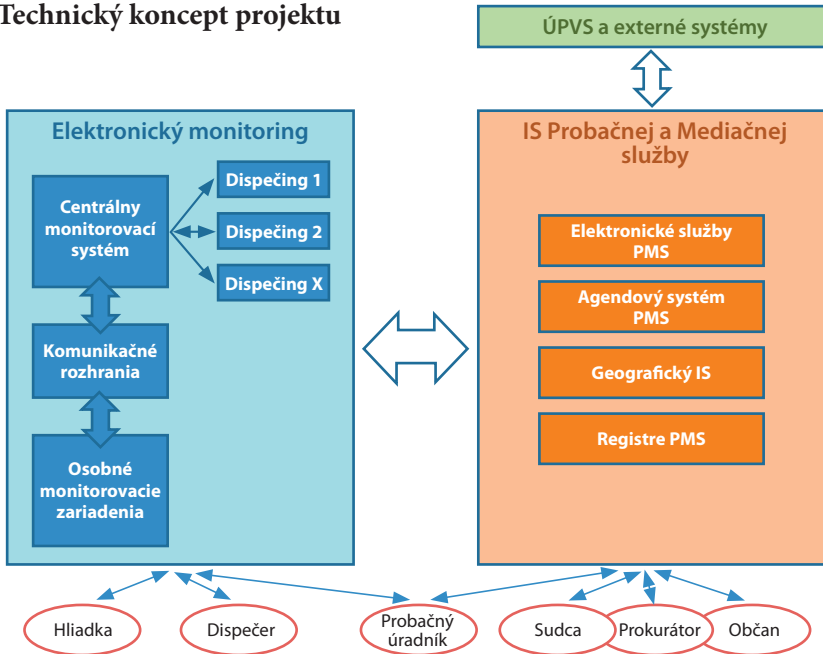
Technický koncept projektu

ÚPVS a externé systémy

Elektronický monitoring

Centrálny monitorovací systém

Dispečing 1

Dispečing 2

Dispečing X

Komunikačné rozhrania

Osobné monitorovacie zariadenia

IS Probačnej a Mediačnej služby

Elektronické služby PMS

Agendový systém PMS

Geografický IS

Registre PMS

Hliadka

Dispečer

Probačný úradník

Sudca

Prokurátor

Občan